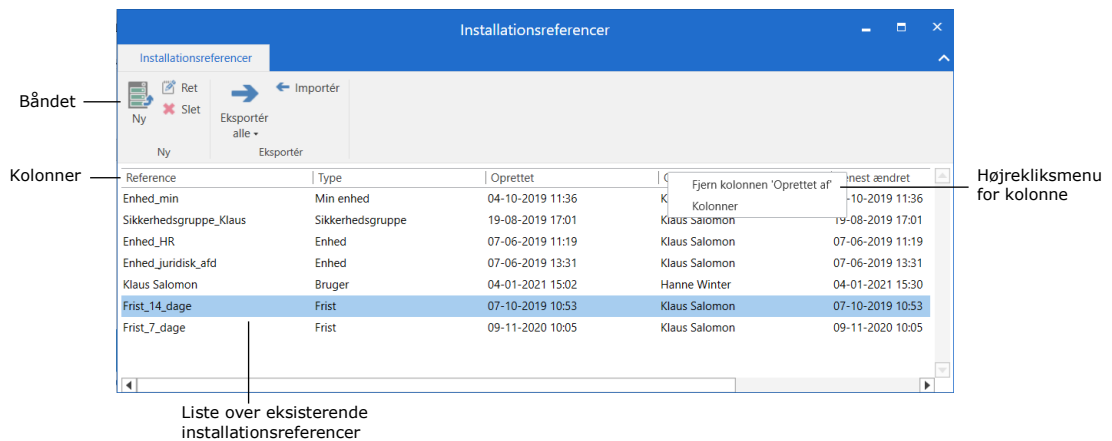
Installationsreferencer

Installationsreferencer

Båndet

Ny

Ret

Slet

Ny

Eksportér alle

Importér

Eksportér

Kolonner

| Reference | Type | Oprettet | O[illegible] | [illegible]enest ændret |
|---|---|---|---|---|
| Enhed_min | Min enhed | 04-10-2019 11:36 | K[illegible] | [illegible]-10-2019 11:36 |
| Sikkerhedsgruppe_Klaus | Sikkerhedsgruppe | 19-08-2019 17:01 | Klaus Salomon | 19-08-2019 17:01 |
| Enhed_HR | Enhed | 07-06-2019 11:19 | Klaus Salomon | 07-06-2019 11:19 |
| Enhed_juridisk_afd | Enhed | 07-06-2019 13:31 | Klaus Salomon | 07-06-2019 13:31 |
| Klaus Salomon | Bruger | 04-01-2021 15:02 | Hanne Winter | 04-01-2021 15:30 |
| Frist_14_dage | Frist | 07-10-2019 10:53 | Klaus Salomon | 07-10-2019 10:53 |
| Frist_7_dage | Frist | 09-11-2020 10:05 | Klaus Salomon | 09-11-2020 10:05 |

Fjern kolonnen 'Oprettet af'

Kolonner

Højrekliksmenu for kolonne

Liste over eksisterende installationsreferencer